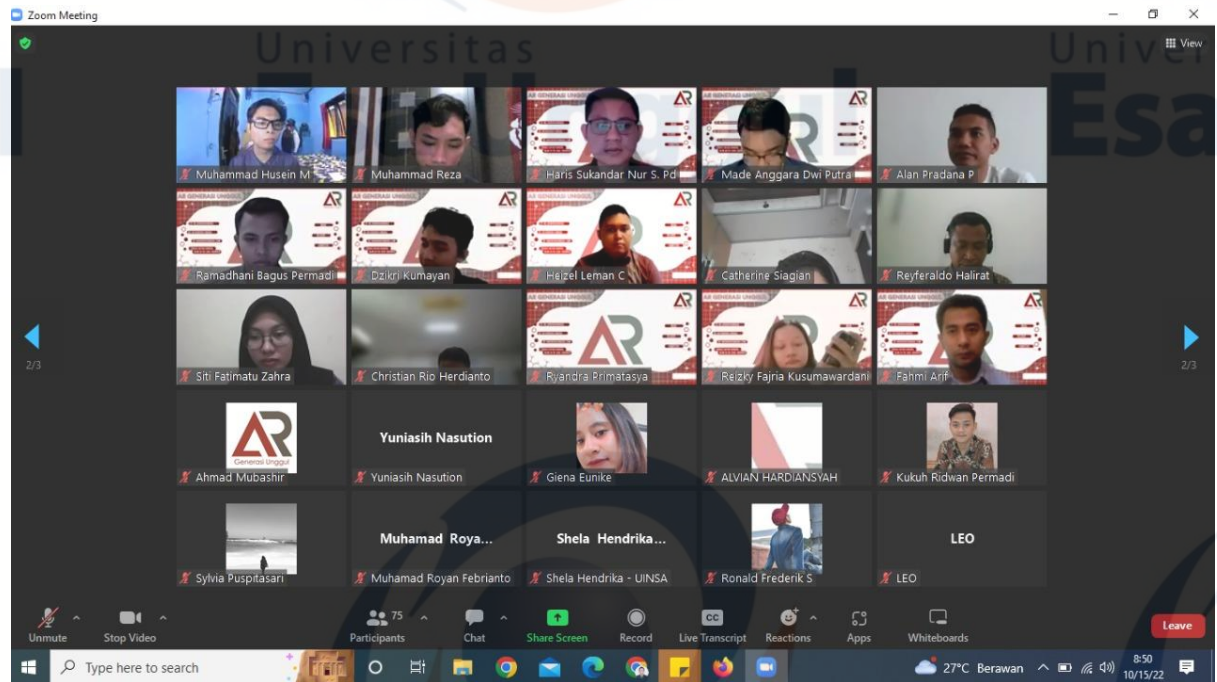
Zoom Meeting

View

Universitas

Univer

Esa

Muhammad Husein M

Muhammad Reza

Haris Sukandar Nur S. Pd

Made Anggara Dwi Putra

Alan Pradana P

Ramadhani Bagus Permadi

Dzikri Kumayan

Heizel Leman C

Catherine Siagian

Reyferaldo Halirat

Siti Fatimatu Zahra

Christian Rio Herdianto

Ryandra Primatasya

Reizky Fajria Kusumawardani

Fahmi Arif

2/3

2/3

AR Generasi Unggul

Ahmad Mubashir

Yuniasih Nasution

Yuniasih Nasution

Giena Eunike

ALVIAN HARDIANSYAH

Kukuh Ridwan Permadi

Sylvia Puspitasari

Muhamad Roya...

Muhamad Royan Febrianto

Shela Hendrika...

Shela Hendrika - UINSA

Ronald Frederik S

LEO

LEO

Unmute

Stop Video

75

Participants

Chat

Share Screen

Record

CC

Live Transcript

Reactions

Apps

Whiteboards

Leave

Type here to search

27°C Berawan

8:50

10/15/22